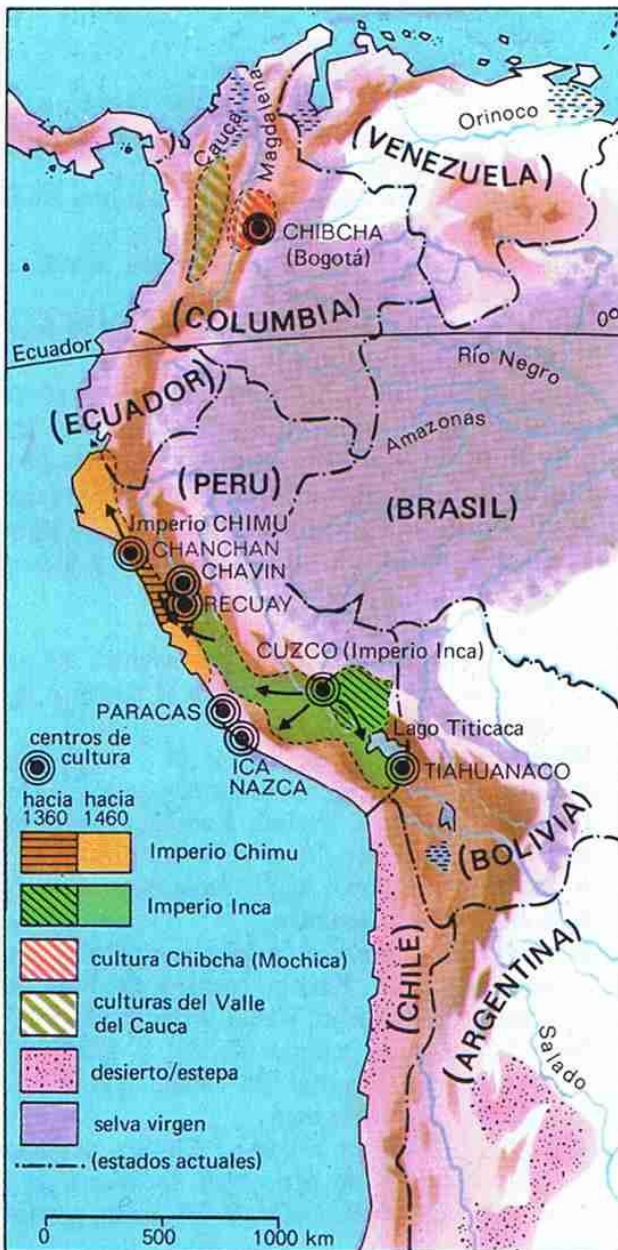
Cauca
Magdalena
Orinoco
(VENEZUELA)
CHIBCHA
(Bogotá)
(COLUMBIA)
0°
Ecuador
Río Negro
(ECUADOR)
Amazonas
(PERU)
(BRASIL)
Imperio CHIMU
CHANCHAN
CHAVIN
RECUAY
CUZCO (Imperio Inca)
PARACAS
Lago Titicaca
ICA
NAZCA
TIAHUANACO
centros de cultura
hacia 1360
hacia 1460
Imperio Chimu
Imperio Inca
cultura Chibcha (Mochica)
culturas del Valle del Cauca
desierto/estepa
selva virgen
(estados actuales)
(BOLIVIA)
(CHILE)
(ARGENTINA)
Salado
0
500
1000 km